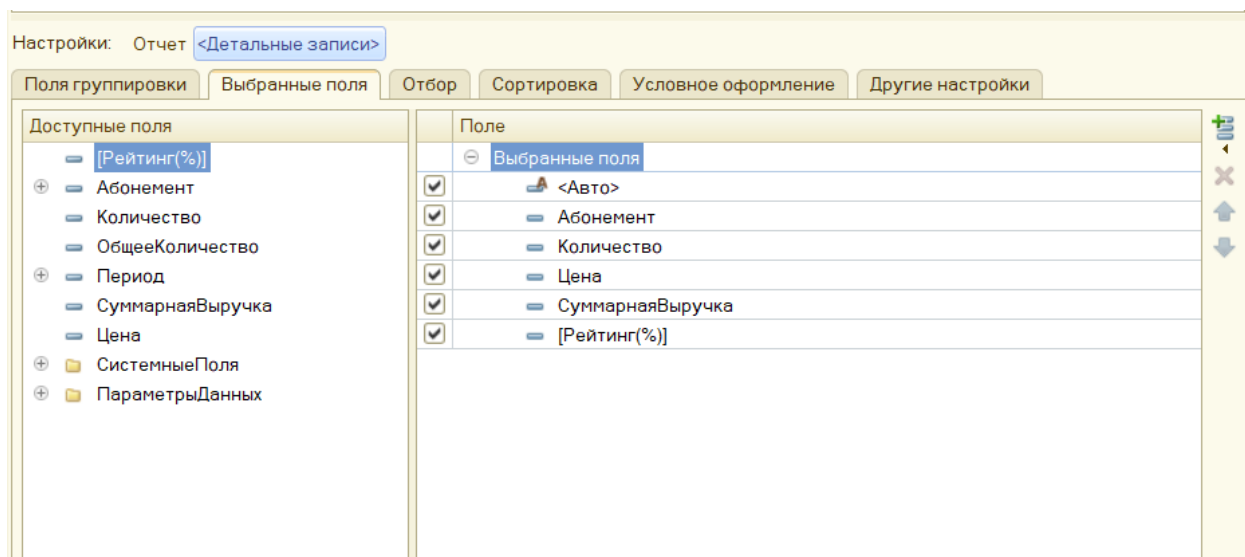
Настройки: Отчет <Детальные записи>

Поля группировки | Выбранные поля | Отбор | Сортировка | Условное оформление | Другие настройки

Доступные поля

[Рейтинг(%)]
Абонемент
Количество
ОбщееКоличество
Период
СуммарнаяВыручка
Цена
СистемныеПоля
ПараметрыДанных

Поле

Выбранные поля
<Авто>
Абонемент
Количество
Цена
СуммарнаяВыручка
[Рейтинг(%)]